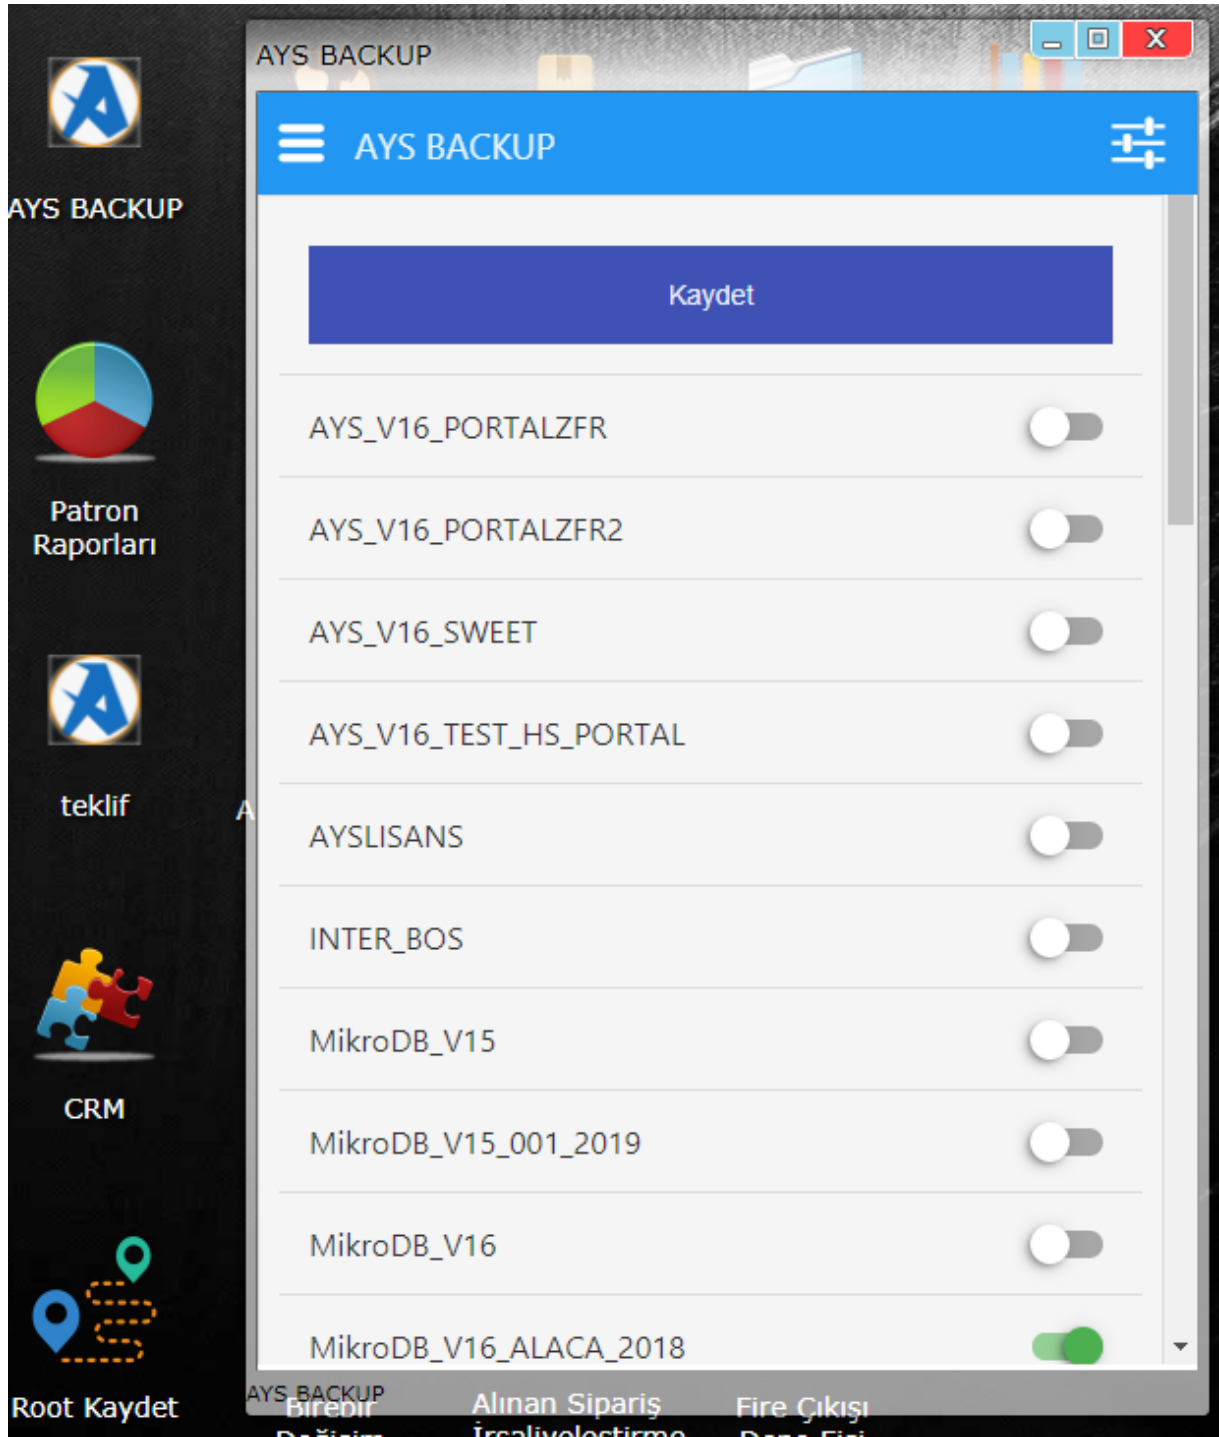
AYS BACKUP

Patron Raporları

teklif

CRM

Root Kaydet

AYS BACKUP

AYS BACKUP

Kaydet

AYS_V16_PORTALZFR

AYS_V16_PORTALZFR2

AYS_V16_SWEET

AYS_V16_TEST_HS_PORTAL

AYSLISANS

INTER_BOS

MikroDB_V15

MikroDB_V15_001_2019

MikroDB_V16

MikroDB_V16_ALACA_2018

AYS BACKUP

Birebir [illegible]

Alınan Sipariş İrsaliyeleştirme

Fire Çıkışı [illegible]